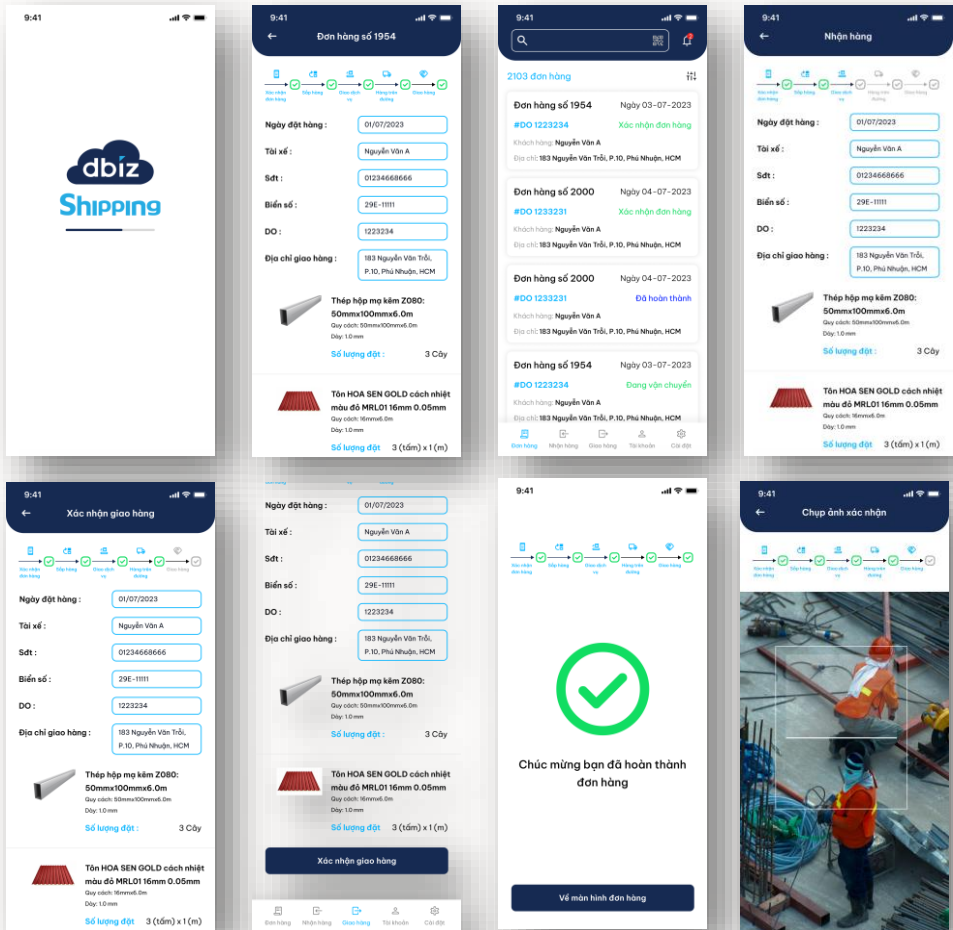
9:41

dbiz
Shipping

9:41
Đơn hàng số 1954

Xác nhận đơn hàng
Sắp hàng
Đang dịch vụ
Hàng trên đường
Giao hàng

Ngày đặt hàng : 01/07/2023
Tài xế : Nguyễn Văn A
Sđt : 01234668666
Biển số : 29E-11111
DO : 1223234
Địa chỉ giao hàng : 183 Nguyễn Văn Trỗi, P.10, Phú Nhuận, HCM

Thép hộp mạ kẽm Z080: 50mmx100mmx6.0m
Quy cách: 50mmx100mmx6.0m
Dày: 1.0 mm
Số lượng đặt : 3 Cây

Tôn HOA SEN GOLD cách nhiệt màu đỏ MRL01 16mm 0.05mm
Quy cách: 16mmx6.0m
Dày: 1.0 mm
Số lượng đặt 3 (tấm) x 1 (m)

9:41
2103 đơn hàng

Đơn hàng số 1954 Ngày 03-07-2023
#DO 1223234 Xác nhận đơn hàng
Khách hàng: Nguyễn Văn A
Địa chỉ: 183 Nguyễn Văn Trỗi, P.10, Phú Nhuận, HCM

Đơn hàng số 2000 Ngày 04-07-2023
#DO 1233231 Xác nhận đơn hàng
Khách hàng: Nguyễn Văn A
Địa chỉ: 183 Nguyễn Văn Trỗi, P.10, Phú Nhuận, HCM

Đơn hàng số 2000 Ngày 04-07-2023
#DO 1233231 Đã hoàn thành
Khách hàng: Nguyễn Văn A
Địa chỉ: 183 Nguyễn Văn Trỗi, P.10, Phú Nhuận, HCM

Đơn hàng số 1954 Ngày 03-07-2023
#DO 1223234 Đang vận chuyển
Khách hàng: Nguyễn Văn A
Địa chỉ: 183 Nguyễn Văn Trỗi, P.10, Phú Nhuận, HCM

Đơn hàng Nhận hàng Giao hàng Tài khoản Cài đặt

9:41
Nhận hàng

Xác nhận đơn hàng
Sắp hàng
Đang dịch vụ
Hàng trên đường
Giao hàng

Ngày đặt hàng : 01/07/2023
Tài xế : Nguyễn Văn A
Sđt : 01234668666
Biển số : 29E-11111
DO : 1223234
Địa chỉ giao hàng : 183 Nguyễn Văn Trỗi, P.10, Phú Nhuận, HCM

Thép hộp mạ kẽm Z080: 50mmx100mmx6.0m
Quy cách: 50mmx100mmx6.0m
Dày: 1.0 mm
Số lượng đặt : 3 Cây

Tôn HOA SEN GOLD cách nhiệt màu đỏ MRL01 16mm 0.05mm
Quy cách: 16mmx6.0m
Dày: 1.0 mm
Số lượng đặt 3 (tấm) x 1 (m)

9:41
Xác nhận giao hàng

Xác nhận đơn hàng
Sắp hàng
Đang dịch vụ
Hàng trên đường
Giao hàng

Ngày đặt hàng : 01/07/2023
Tài xế : Nguyễn Văn A
Sđt : 01234668666
Biển số : 29E-11111
DO : 1223234
Địa chỉ giao hàng : 183 Nguyễn Văn Trỗi, P.10, Phú Nhuận, HCM

Thép hộp mạ kẽm Z080: 50mmx100mmx6.0m
Quy cách: 50mmx100mmx6.0m
Dày: 1.0 mm
Số lượng đặt : 3 Cây

Tôn HOA SEN GOLD cách nhiệt màu đỏ MRL01 16mm 0.05mm
Quy cách: 16mmx6.0m
Dày: 1.0 mm
Số lượng đặt 3 (tấm) x 1 (m)

Ngày đặt hàng : 01/07/2023
Tài xế : Nguyễn Văn A
Sđt : 01234668666
Biển số : 29E-11111
DO : 1223234
Địa chỉ giao hàng : 183 Nguyễn Văn Trỗi, P.10, Phú Nhuận, HCM

Thép hộp mạ kẽm Z080: 50mmx100mmx6.0m
Quy cách: 50mmx100mmx6.0m
Dày: 1.0 mm
Số lượng đặt : 3 Cây

Tôn HOA SEN GOLD cách nhiệt màu đỏ MRL01 16mm 0.05mm
Quy cách: 16mmx6.0m
Dày: 1.0 mm
Số lượng đặt 3 (tấm) x 1 (m)

Xác nhận giao hàng

Đơn hàng Nhận hàng Giao hàng Tài khoản Cài đặt

9:41

Xác nhận đơn hàng
Sắp hàng
Đang dịch vụ
Hàng trên đường
Giao hàng

Chúc mừng bạn đã hoàn thành đơn hàng

Về màn hình đơn hàng

9:41
Chụp ảnh xác nhận

Xác nhận đơn hàng
Sắp hàng
Đang dịch vụ
Hàng trên đường
Giao hàng